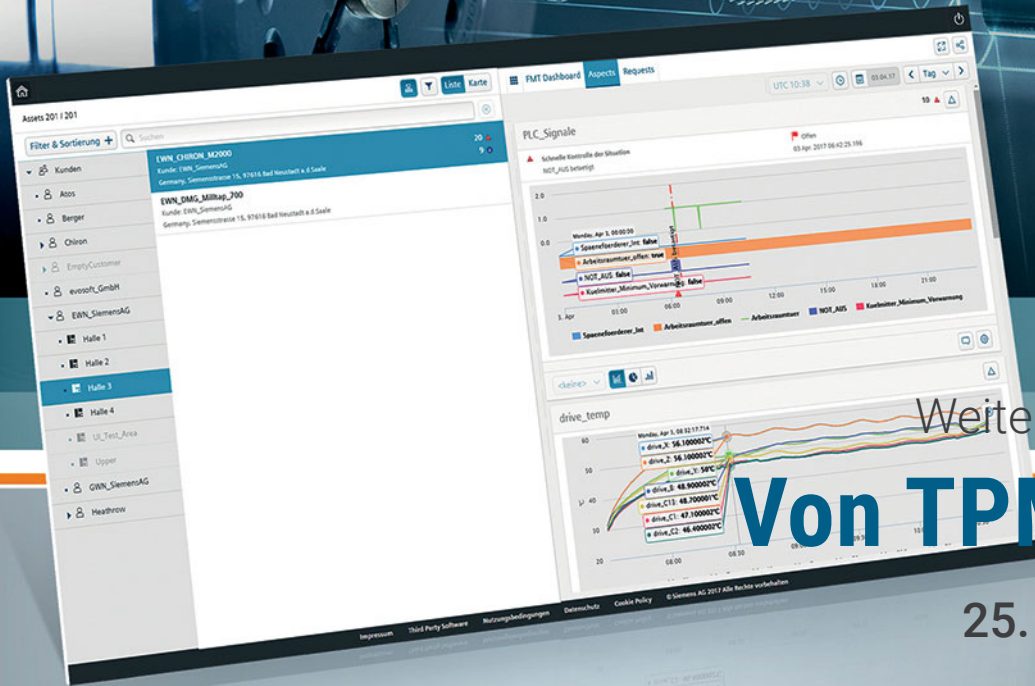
Assets 201 / 201

Liste Karte

Filter & Sortierung +

Suchen

Kunden

Atos

Berger

Chiron

EmptyCustomer

evosoft_GmbH

EWN_SiemensAG

Halle 1

Halle 2

Halle 3

Halle 4

UI_Test_Area

Upper

GWN_SiemensAG

Heathrow

EWN_CHIRON_M2000

Kunde: EWN_SiemensAG

Germany, Siemensstrasse 15, 97616 Bad Neustadt a.d.Saale

20

9

EWN_DMG_Milltap_700

Kunde: EWN_SiemensAG

Germany, Siemensstrasse 15, 97616 Bad Neustadt a.d.Saale

FMT Dashboard Aspects Requests

UTC 10:38

03.04.17

Tag

10

PLC_Signale

Schnelle Kontrolle der Situation

NOT_AUS betaetigt

Offen

03.Apr. 2017 06:42:25.196

2.0

1.0

0.0

Monday, Apr 3, 06:00:00

Spaenefoerderer_Ini: false

Arbeitsraumtuer_offen: true

NOT_AUS: false

Kuelmitter_Minimum_Vorwarnung: false

3. Apr

06:00

09:00

12:00

15:00

18:00

21:00

Spaenefoerderer_Ini

Arbeitsraumtuer_offen

Arbeitsraumtuer

NOT_AUS

Kuelmitter_Minimum_Vorwarnung

<keine>

drive_temp

Monday, Apr 3, 08:32:17.714

drive_X: 56.100002°C

drive_Z: 56.100002°C

drive_Y: 58°C

drive_B: 48.900002°C

drive_C13: 48.700001°C

drive_C1: 47.100002°C

drive_C2: 46.400002°C

60

50

40

30

20

08:00

08:30

Impressum Third Party Software Nutzungsbedingungen Datenschutz Cookie Policy © Siemens AG 2017 Alle Rechte vorbehalten

Weite

Von TP

25.